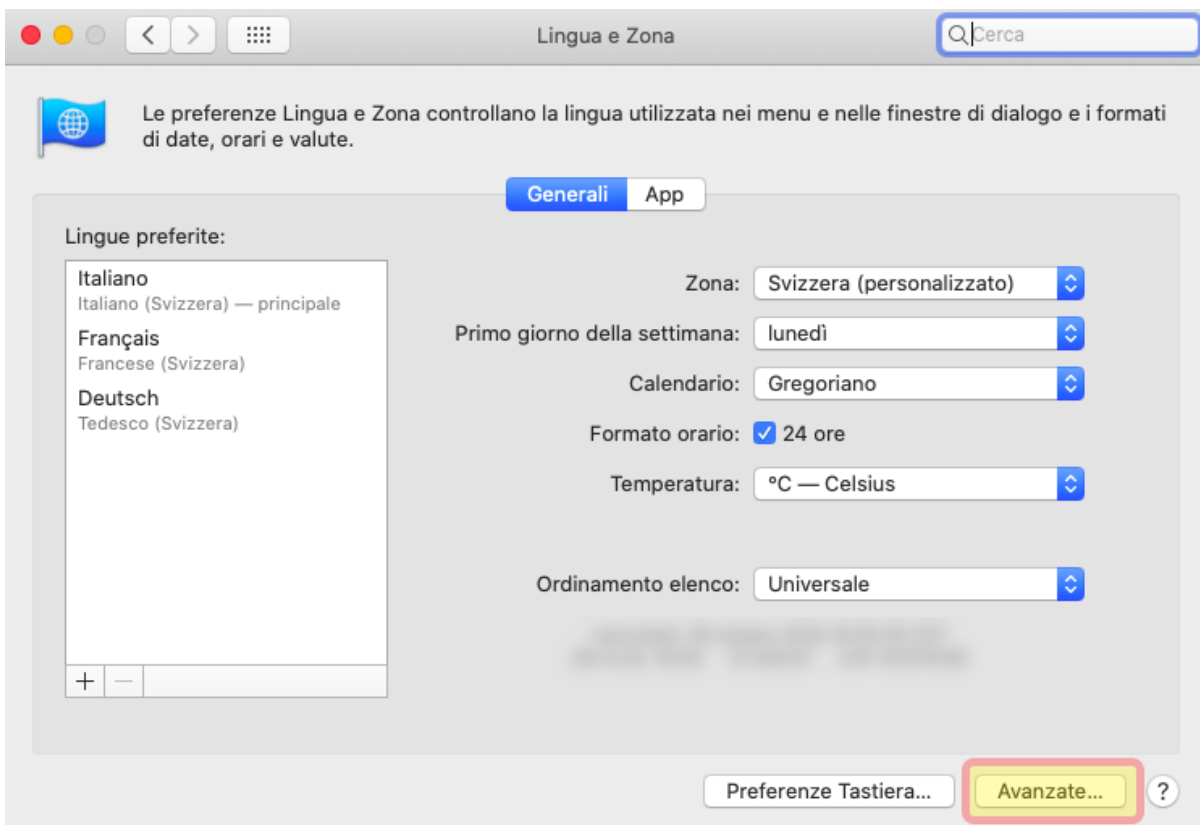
Lingua e Zona

Cerca

Le preferenze Lingua e Zona controllano la lingua utilizzata nei menu e nelle finestre di dialogo e i formati di date, orari e valute.

Generali App

Lingue preferite:

Italiano
Italiano (Svizzera) — principale
Français
Francese (Svizzera)
Deutsch
Tedesco (Svizzera)

+ —

Zona: Svizzera (personalizzato)
Primo giorno della settimana: lunedì
Calendario: Gregoriano
Formato orario: 24 ore
Temperatura: °C — Celsius

Ordinamento elenco: Universale

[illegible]
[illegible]

Preferenze Tastiera... Avanzate... ?